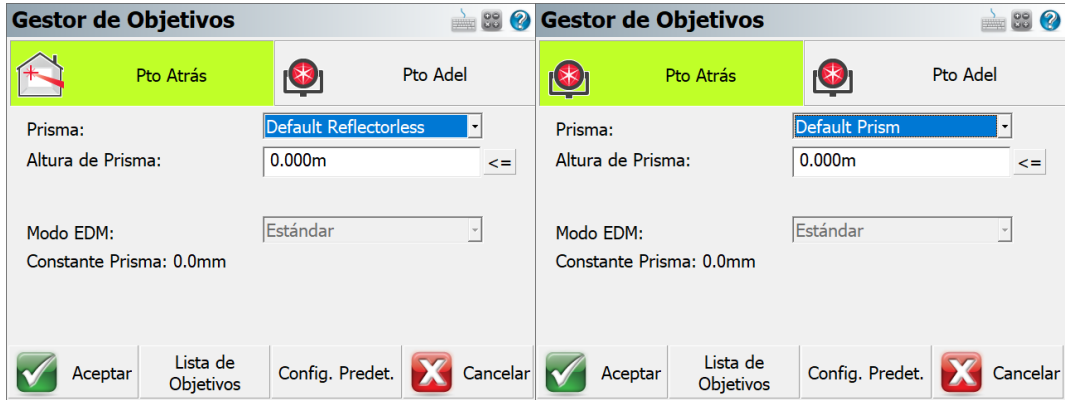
Gestor de Objetivos

Pto Atrás

Pto Adel

Prisma: Default Reflectorless

Altura de Prisma: 0.000m <=

Modo EDM: Estándar

Constante Prisma: 0.0mm

Aceptar

Lista de Objetivos

Config. Predet.

Cancelar

Gestor de Objetivos

Pto Atrás

Pto Adel

Prisma: Default Prism

Altura de Prisma: 0.000m <=

Modo EDM: Estándar

Constante Prisma: 0.0mm

Aceptar

Lista de Objetivos

Config. Predet.

Cancelar